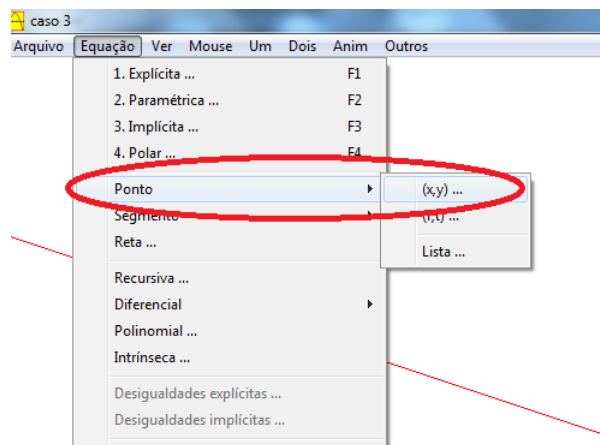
caso 3

Arquivo Equação Ver Mouse Um Dois Anim Outros

1. Explícita ... F1
2. Paramétrica ... F2
3. Implícita ... F3
4. Polar ... F4

Ponto
Segmento
Reta ...

Recursiva ...
Diferencial
Polinomial ...
Intrínseca ...

Desigualdades explícitas ...
Desigualdades implícitas ...

(x,y) ...
(r,t) ...

Lista ...